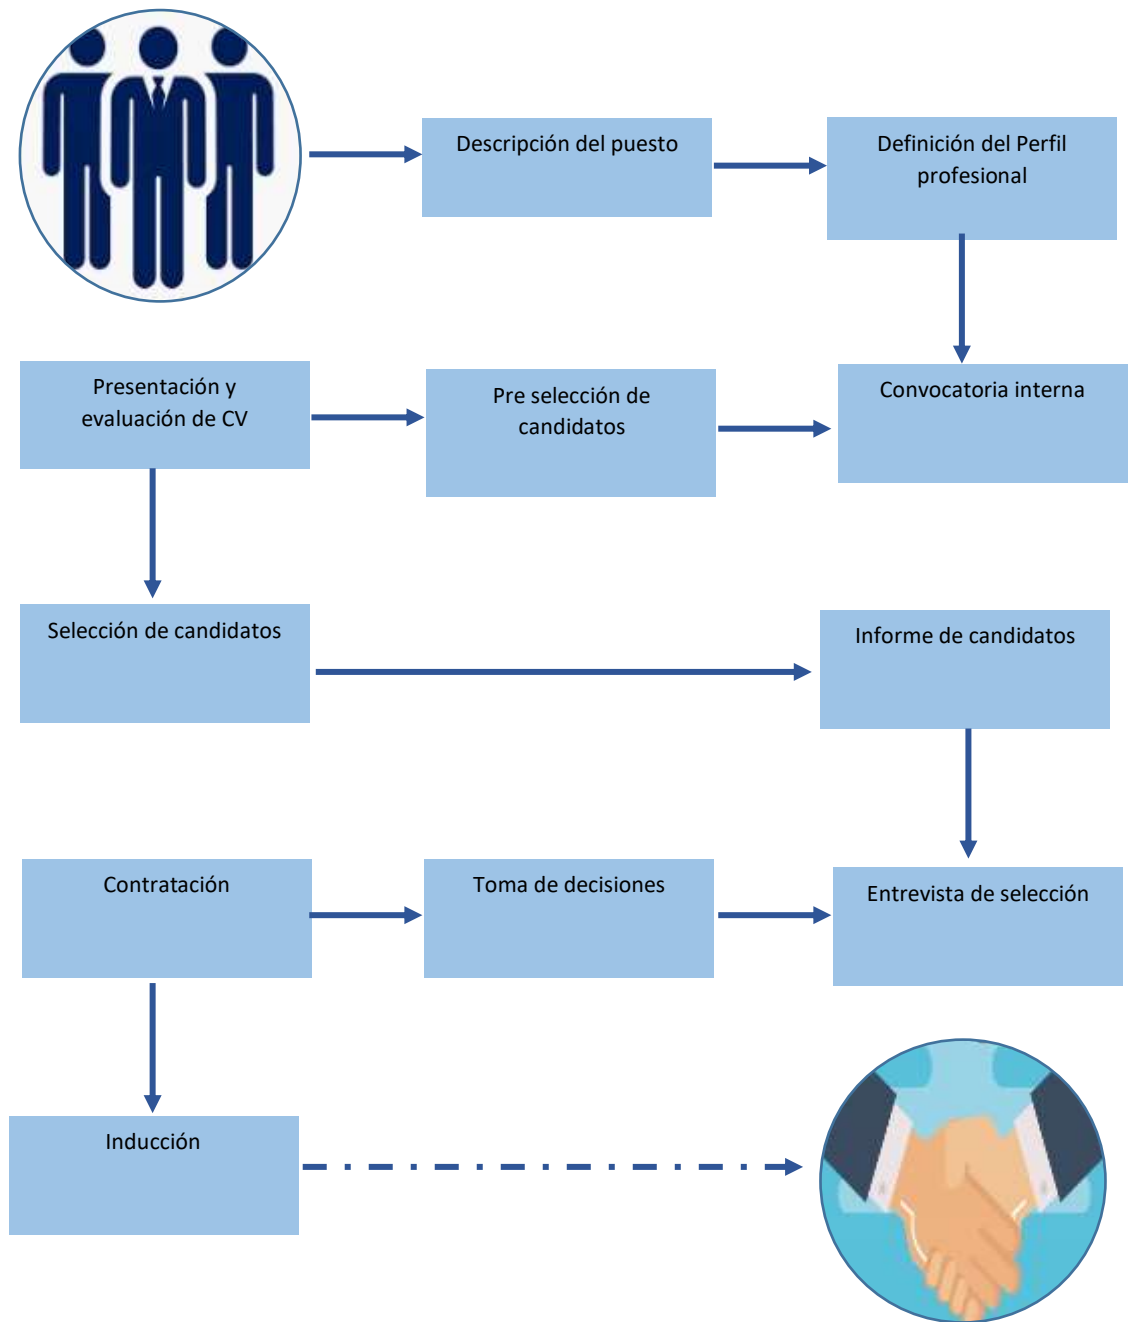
Descripción del puesto

Definición del Perfil profesional

Presentación y evaluación de CV

Pre selección de candidatos

Convocatoria interna

Selección de candidatos

Informe de candidatos

Contratación

Toma de decisiones

Entrevista de selección

Inducción